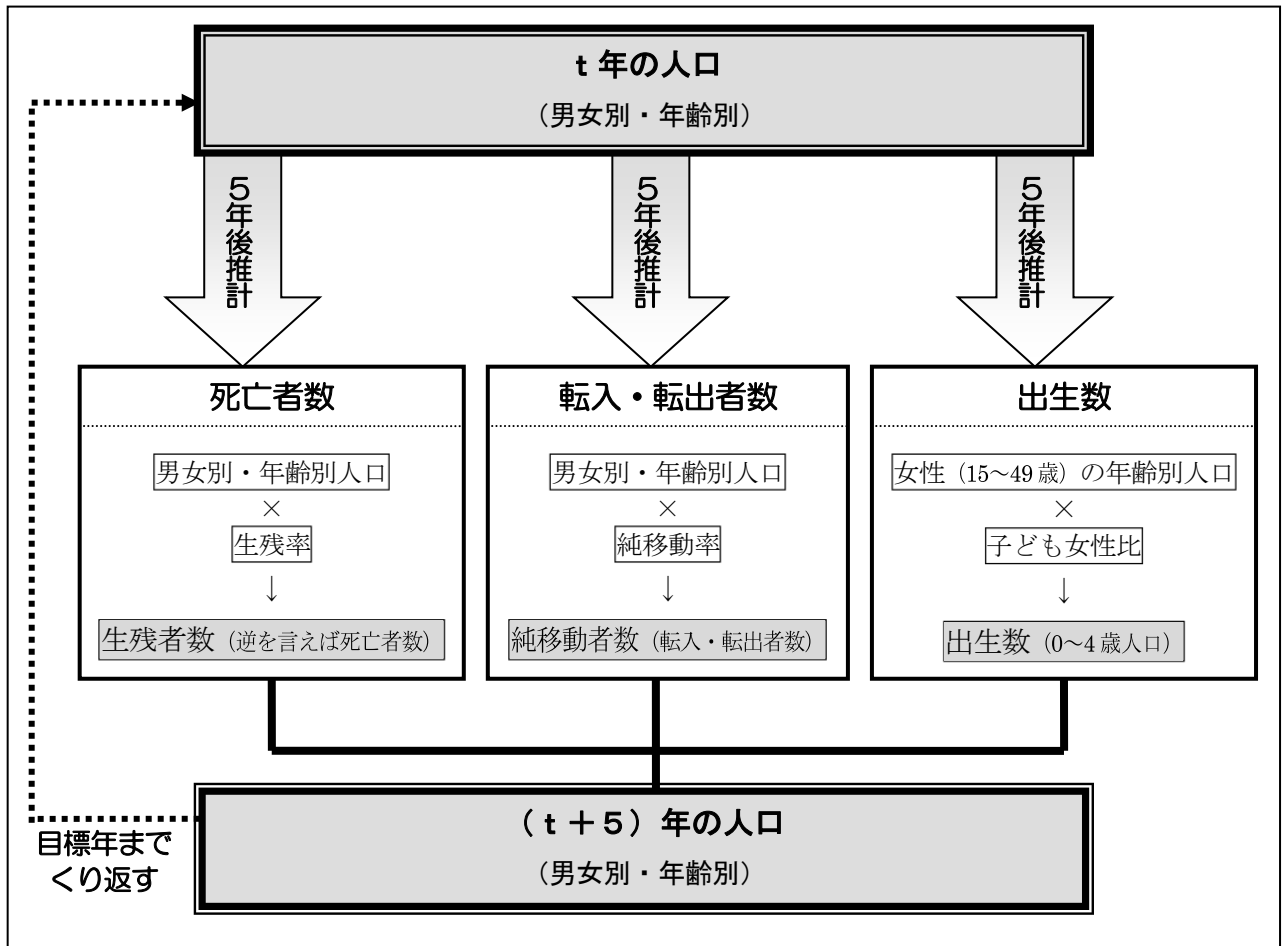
t 年の人口
（男女別・年齢別）

5年後推計

5年後推計

5年後推計

死亡者数

男女別・年齢別人口
×
生残率
↓
生残者数（逆を言えば死亡者数）

転入・転出者数

男女別・年齢別人口
×
純移動率
↓
純移動者数（転入・転出者数）

出生数

女性（15～49歳）の年齢別人口
×
子ども女性比
↓
出生数（0～4歳人口）

（t ＋5）年の人口
（男女別・年齢別）

目標年まで
くり返す